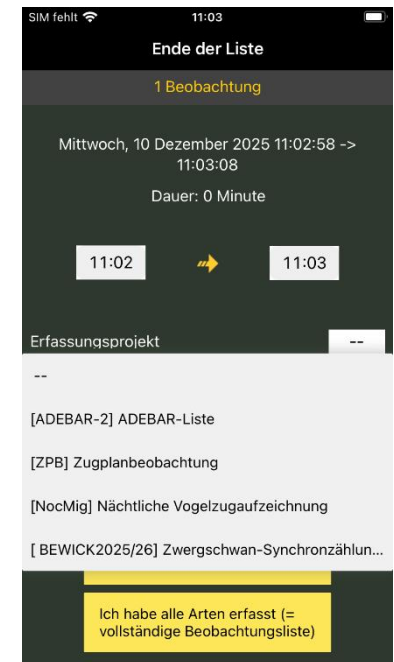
SIM fehlt
11:03
Ende der Liste
1 Beobachtung
Mittwoch, 10 Dezember 2025 11:02:58 -> 11:03:08
Dauer: 0 Minute
11:02
11:03
Erfassungsprojekt
--
--
[ADEBAR-2] ADEBAR-Liste
[ZPB] Zugplanbeobachtung
[NocMig] Nächtliche Vogelzugaufzeichnung
[ BEWICK2025/26] Zwergschwan-Synchronzählun...
Ich habe alle Arten erfasst (= vollständige Beobachtungsliste)